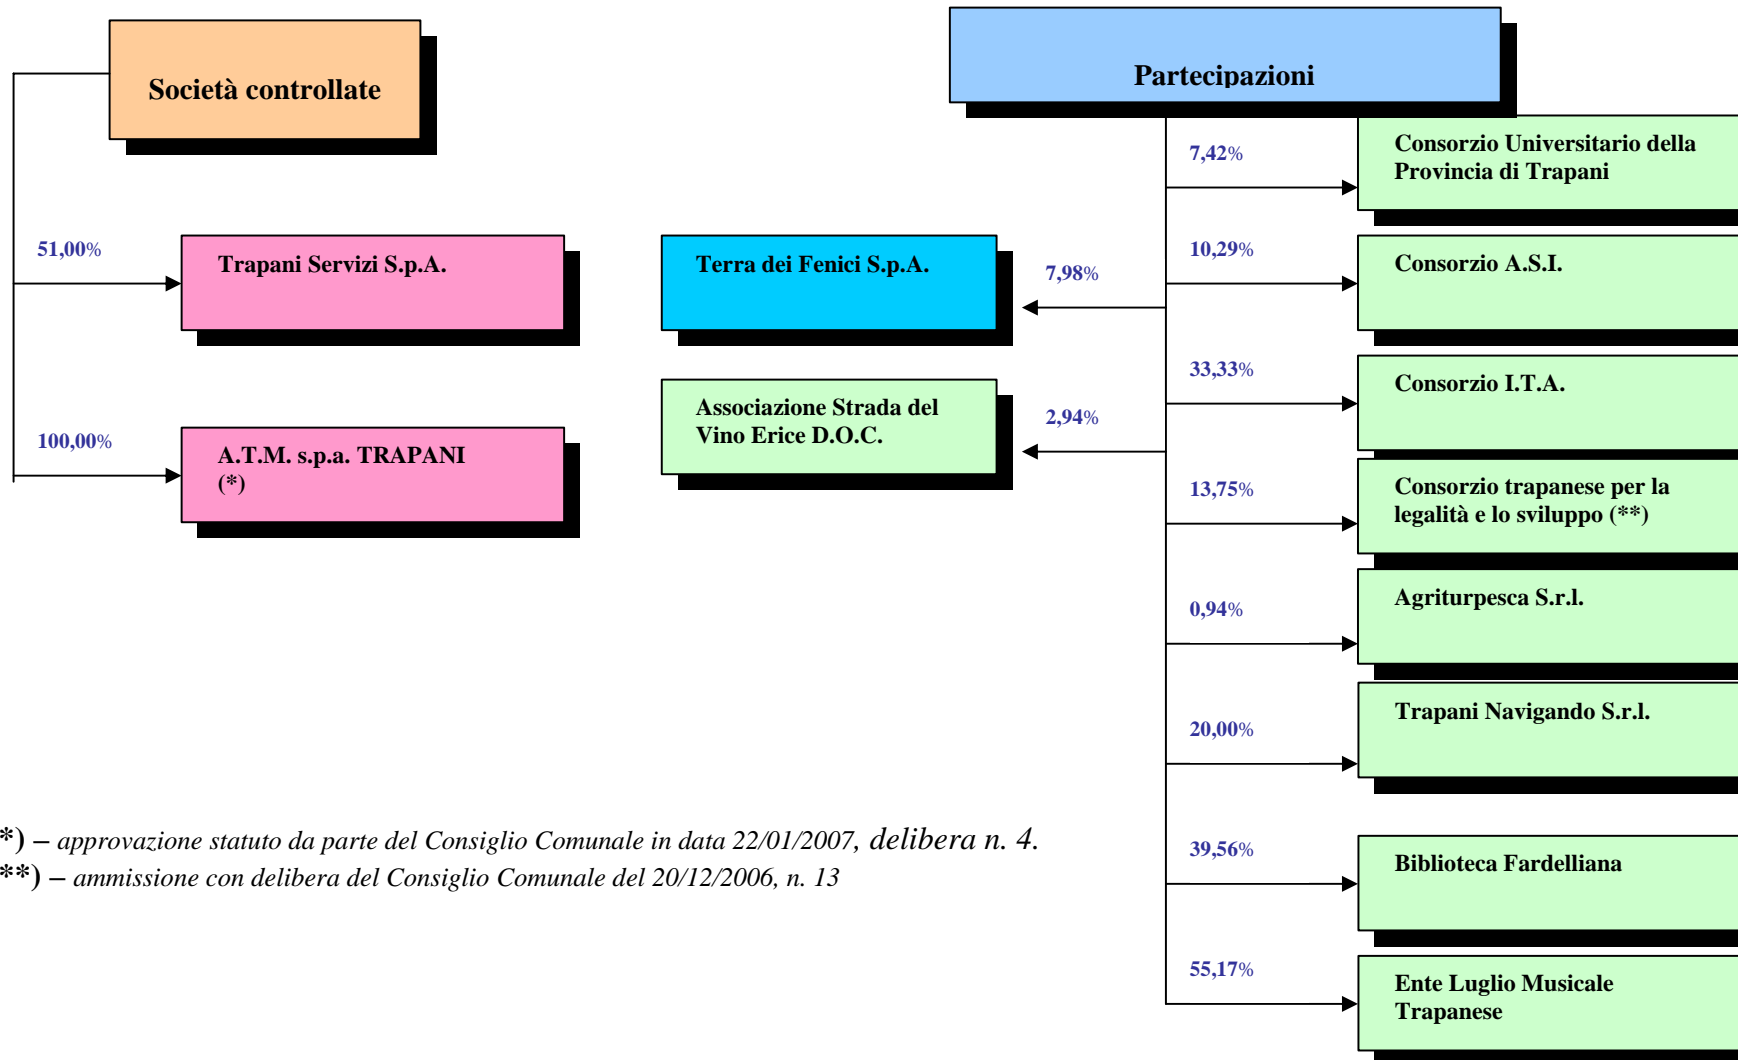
Società controllate

51,00%

Trapani Servizi S.p.A.

100,00%

A.T.M. s.p.a. TRAPANI (*)

Partecipazioni

Terra dei Fenici S.p.A.

7,98%

Associazione Strada del Vino Erice D.O.C.

2,94%

7,42%

Consorzio Universitario della Provincia di Trapani

10,29%

Consorzio A.S.I.

33,33%

Consorzio I.T.A.

13,75%

Consorzio trapanese per la legalità e lo sviluppo (**)

0,94%

Agriturpesca S.r.l.

20,00%

Trapani Navigando S.r.l.

39,56%

Biblioteca Fardelliana

55,17%

Ente Luglio Musicale Trapanese

*) – approvazione statuto da parte del Consiglio Comunale in data 22/01/2007, delibera n. 4.
**) – ammissione con delibera del Consiglio Comunale del 20/12/2006, n. 13